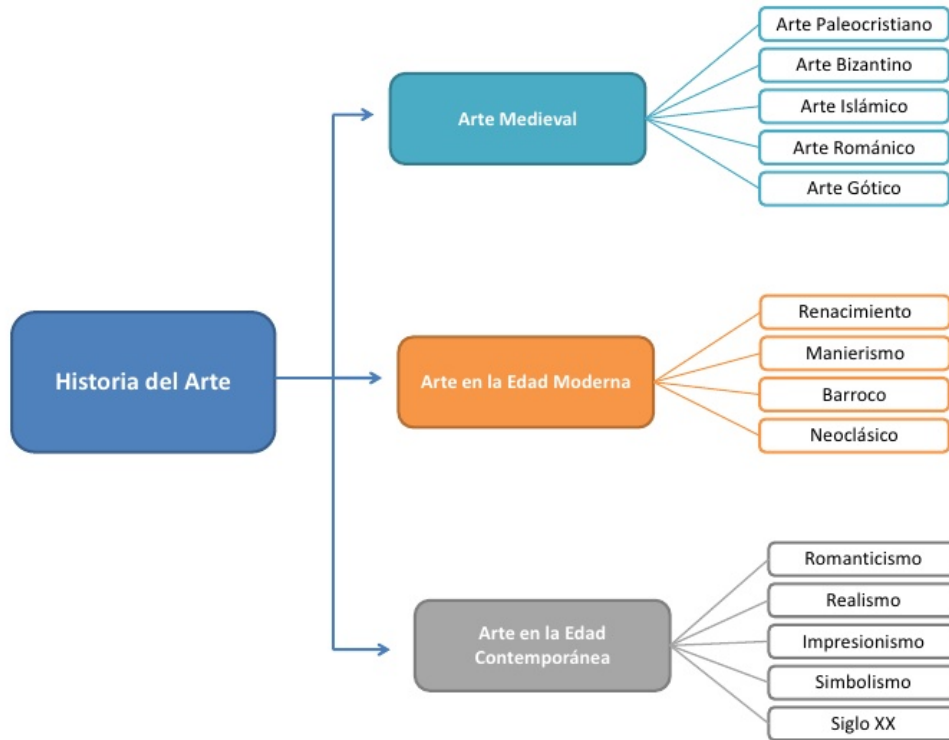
Historia del Arte

Arte Medieval

Arte Paleocristiano
Arte Bizantino
Arte Islámico
Arte Románico
Arte Gótico

Arte en la Edad Moderna

Renacimiento
Manierismo
Barroco
Neoclásico

Arte en la Edad Contemporánea

Romanticismo
Realismo
Impresionismo
Simbolismo
Siglo XX